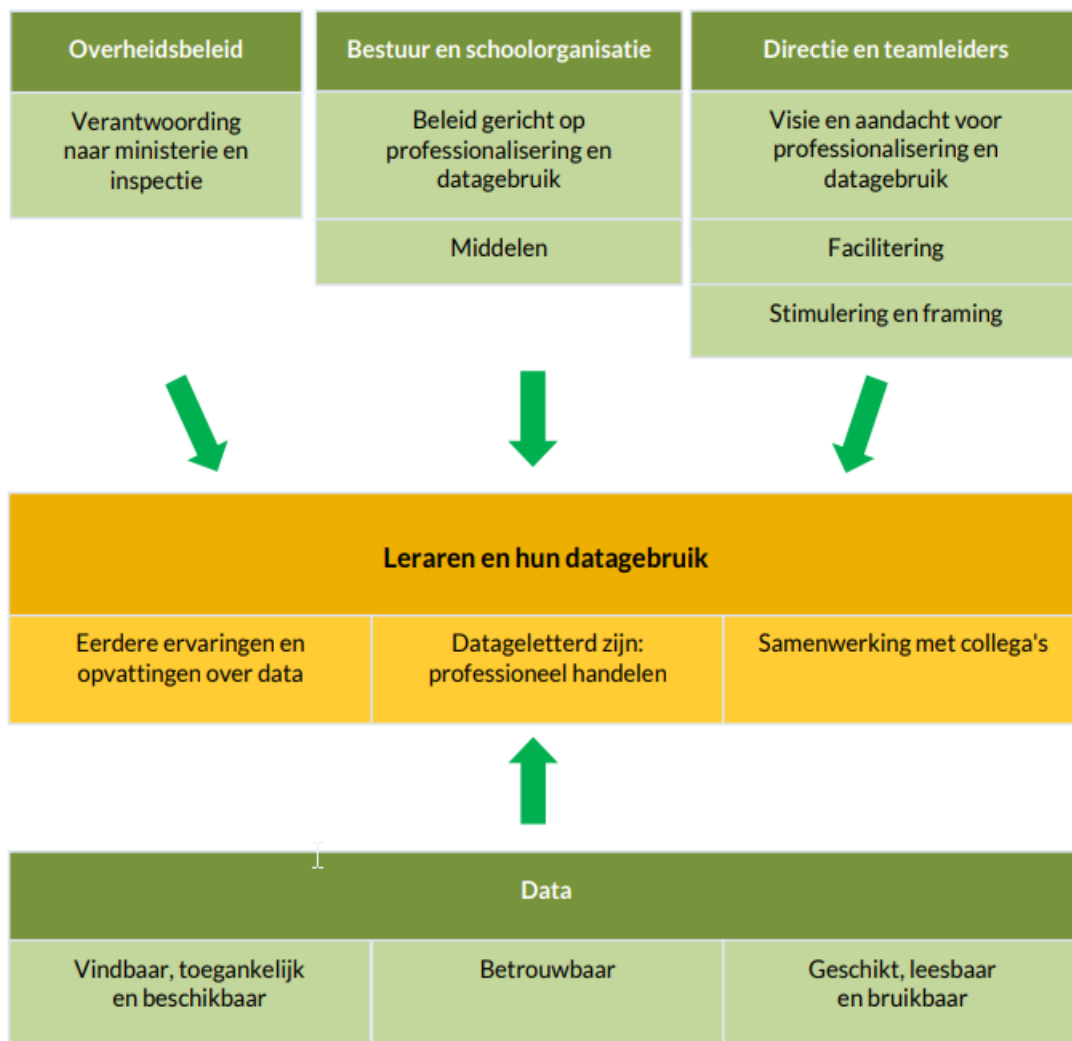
Overheidsbeleid

Verantwoording naar ministerie en inspectie

Bestuur en schoolorganisatie

Beleid gericht op professionalisering en datagebruik

Middelen

Directie en teamleiders

Visie en aandacht voor professionalisering en datagebruik

Facilitering

Stimulering en framing

Leraren en hun datagebruik

Eerdere ervaringen en opvattingen over data

Datageletterd zijn: professioneel handelen

Samenwerking met collega's

Data

Vindbaar, toegankelijk en beschikbaar

Betrouwbaar

Geschikt, leesbaar en bruikbaar